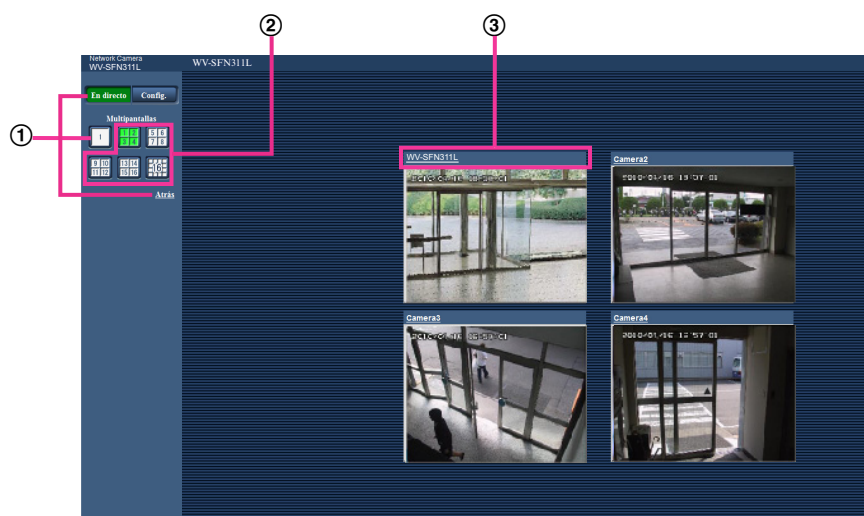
②
③
Network Camera
WV-SFN311L
WV-SFN311L
En directo
Config.
①
Multipantallas
1
1 2
3 4
5 6
7 8
9 10
11 12
13 14
15 16
1-16
Atrás
WV-SFN311L
Camera2
2010-01-16 13:57:01
Camera3
Camera4
2010-01-16 13:57:01